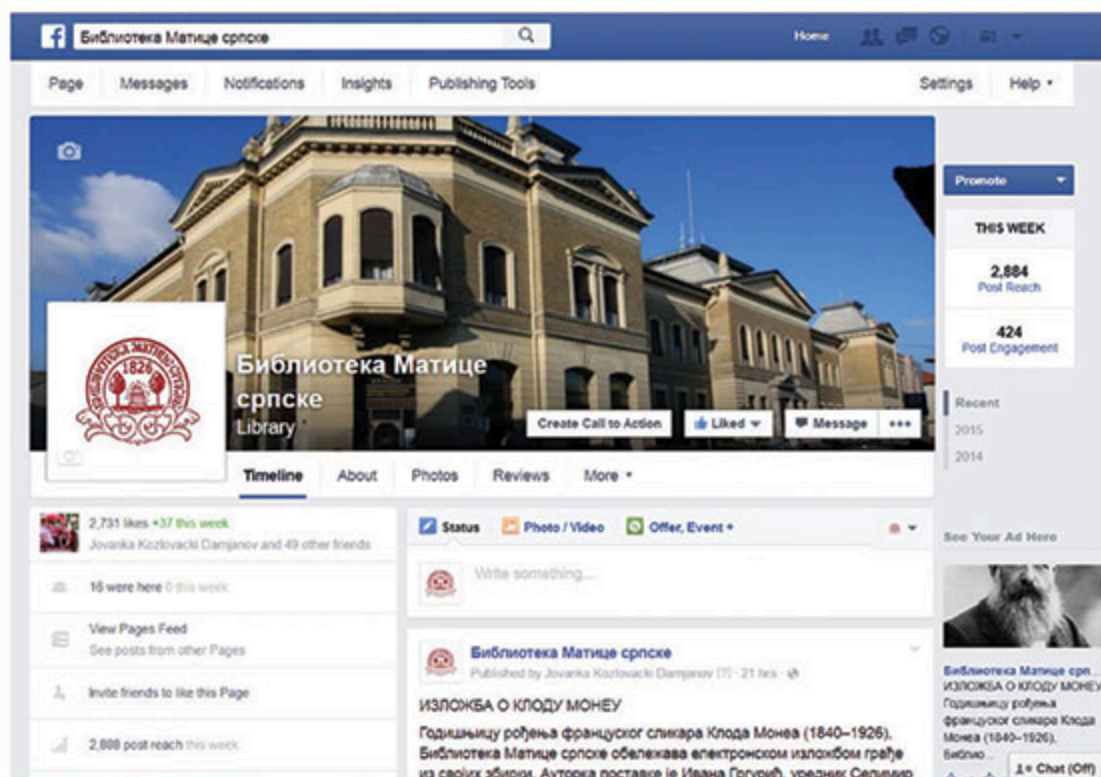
Библиотека Матице српске

Home

Page Messages Notifications Insights Publishing Tools Settings Help

Promote

THIS WEEK

2,884
Post Reach

424
Post Engagement

1826

Библиотека Матице српске
Library

Create Call to Action Liked Message •••

Timeline About Photos Reviews More

Recent
2015
2014

2,731 likes +37 this week
Jovanka Kozlovacki Damjanov and 49 other friends

16 were here 0 this week

View Pages Feed
See posts from other Pages

Invite friends to like this Page

2,888 post reach this week

Status Photo / Video Offer, Event +

Write something...

Библиотека Матице српске
Published by Jovanka Kozlovacki Damjanov [?] · 21 hrs

ИЗЛОЖБА О КЛОДУ МОНЕУ

Годишњицу рођења француског сликара Клода Монеа (1840–1926), Библиотека Матице српске обележава електронском изложбом грађе из својих збирки. Аутор поставке је Ивана Гогић, уредник Селимир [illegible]

See Your Ad Here

Библиотека Матице срп.
ИЗЛОЖБА О КЛОДУ МОНЕУ
Годишњицу рођења француског сликара Клода Монеа (1840–1926), Библио

Chat (Off)